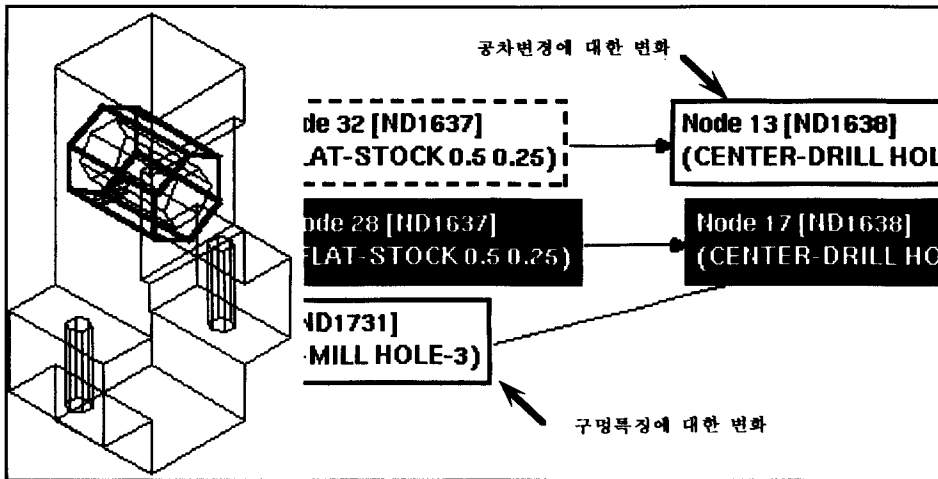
공차변경에 대한 변화

de 32 [ND1637]
LAT-STOCK 0.5 0.25)

Node 13 [ND1638]
(CENTER-DRILL HOLE

de 28 [ND1637]
FLAT-STOCK 0.5 0.25)

Node 17 [ND1638]
(CENTER-DRILL HO

ND1731]
MILL HOLE-3)

구멍특징에 대한 변화